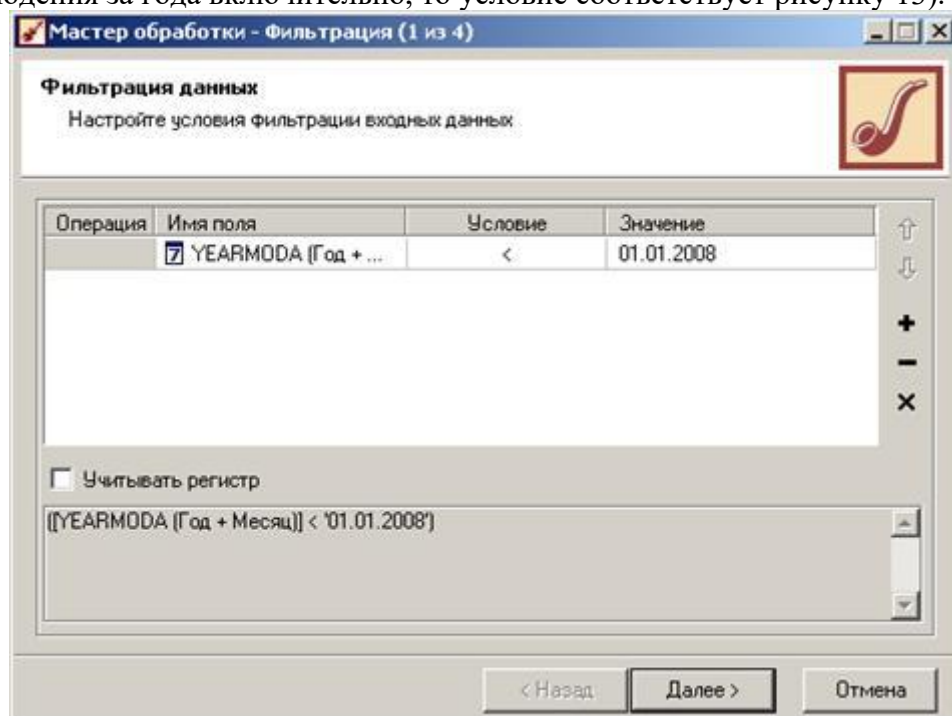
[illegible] за года включительно, то условие соответствует рисунку 13).

Мастер обработки - Фильтрация (1 из 4)

Фильтрация данных
Настройте условия фильтрации входных данных

| Операция | Имя поля | Условие | Значение |
|---|---|---|---|
| | 7 YEARMODA (Год + ... | < | 01.01.2008 |

Учитывать регистр

([YEARMODA (Год + Месяц)] < '01.01.2008')

< Назад Далее > Отмена